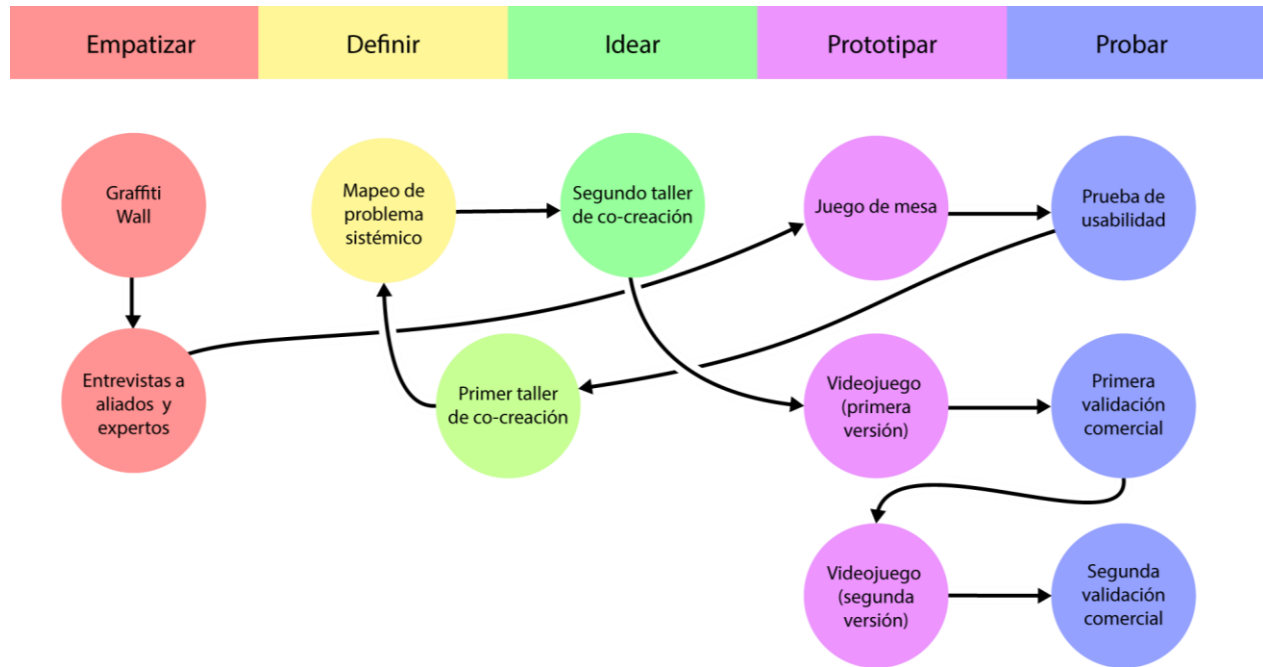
| Empatizar | Definir | Idear | Prototipar | Probar |
|---|---|---|---|---|

Graffiti Wall

Mapeo de problema sistémico

Segundo taller de co-creación

Juego de mesa

Prueba de usabilidad

Entrevistas a aliados y expertos

Primer taller de co-creación

Videojuego (primera versión)

Primera validación comercial

Videojuego (segunda versión)

Segunda validación comercial